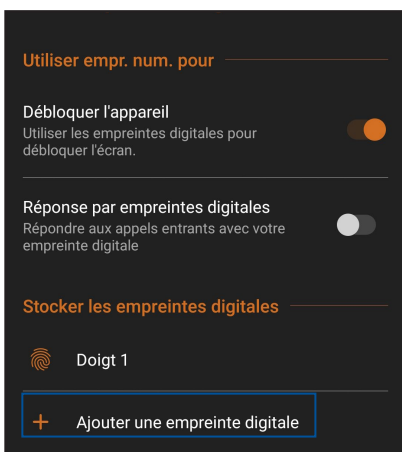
Utiliser empr. num. pour

Débloquer l'appareil
Utiliser les empreintes digitales pour débloquer l'écran.

Réponse par empreintes digitales
Répondre aux appels entrants avec votre empreinte digitale

Stocker les empreintes digitales

Doigt 1

+ Ajouter une empreinte digitale